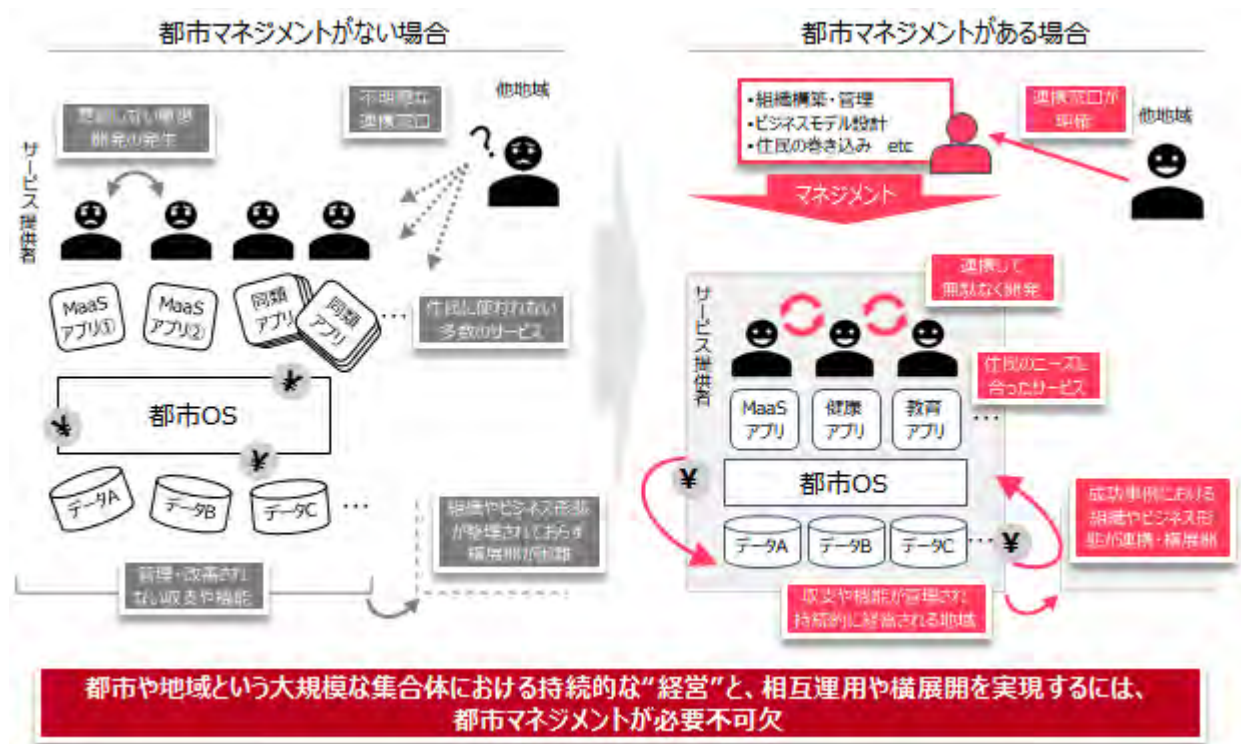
都市マネジメントがない場合

都市マネジメントがある場合

望ましくない重複開発の発生

不明確な連携窓口

他地域

サービス提供者

MaaSアプリ①

MaaSアプリ②

同類アプリ

同類アプリ

住民に使われない多数のサービス

都市OS

¥

¥

¥

データA

データB

データC

組織やビジネス形態が整理されておらず横展開が困難

管理・改善されない収支や機能

・組織構築・管理
・ビジネスモデル設計
・住民の巻き込み etc

連携窓口が明確

他地域

マネジメント

連携して無駄なく開発

サービス提供者

住民のニーズに合ったサービス

MaaSアプリ

健康アプリ

教育アプリ

¥

都市OS

データA

データB

データC

¥

成功事例における組織やビジネス形態が連携・横展開

収支や機能が管理され持続的に経営される地域

都市や地域という大規模な集合体における持続的な"経営"と、相互運用や横展開を実現するには、都市マネジメントが必要不可欠